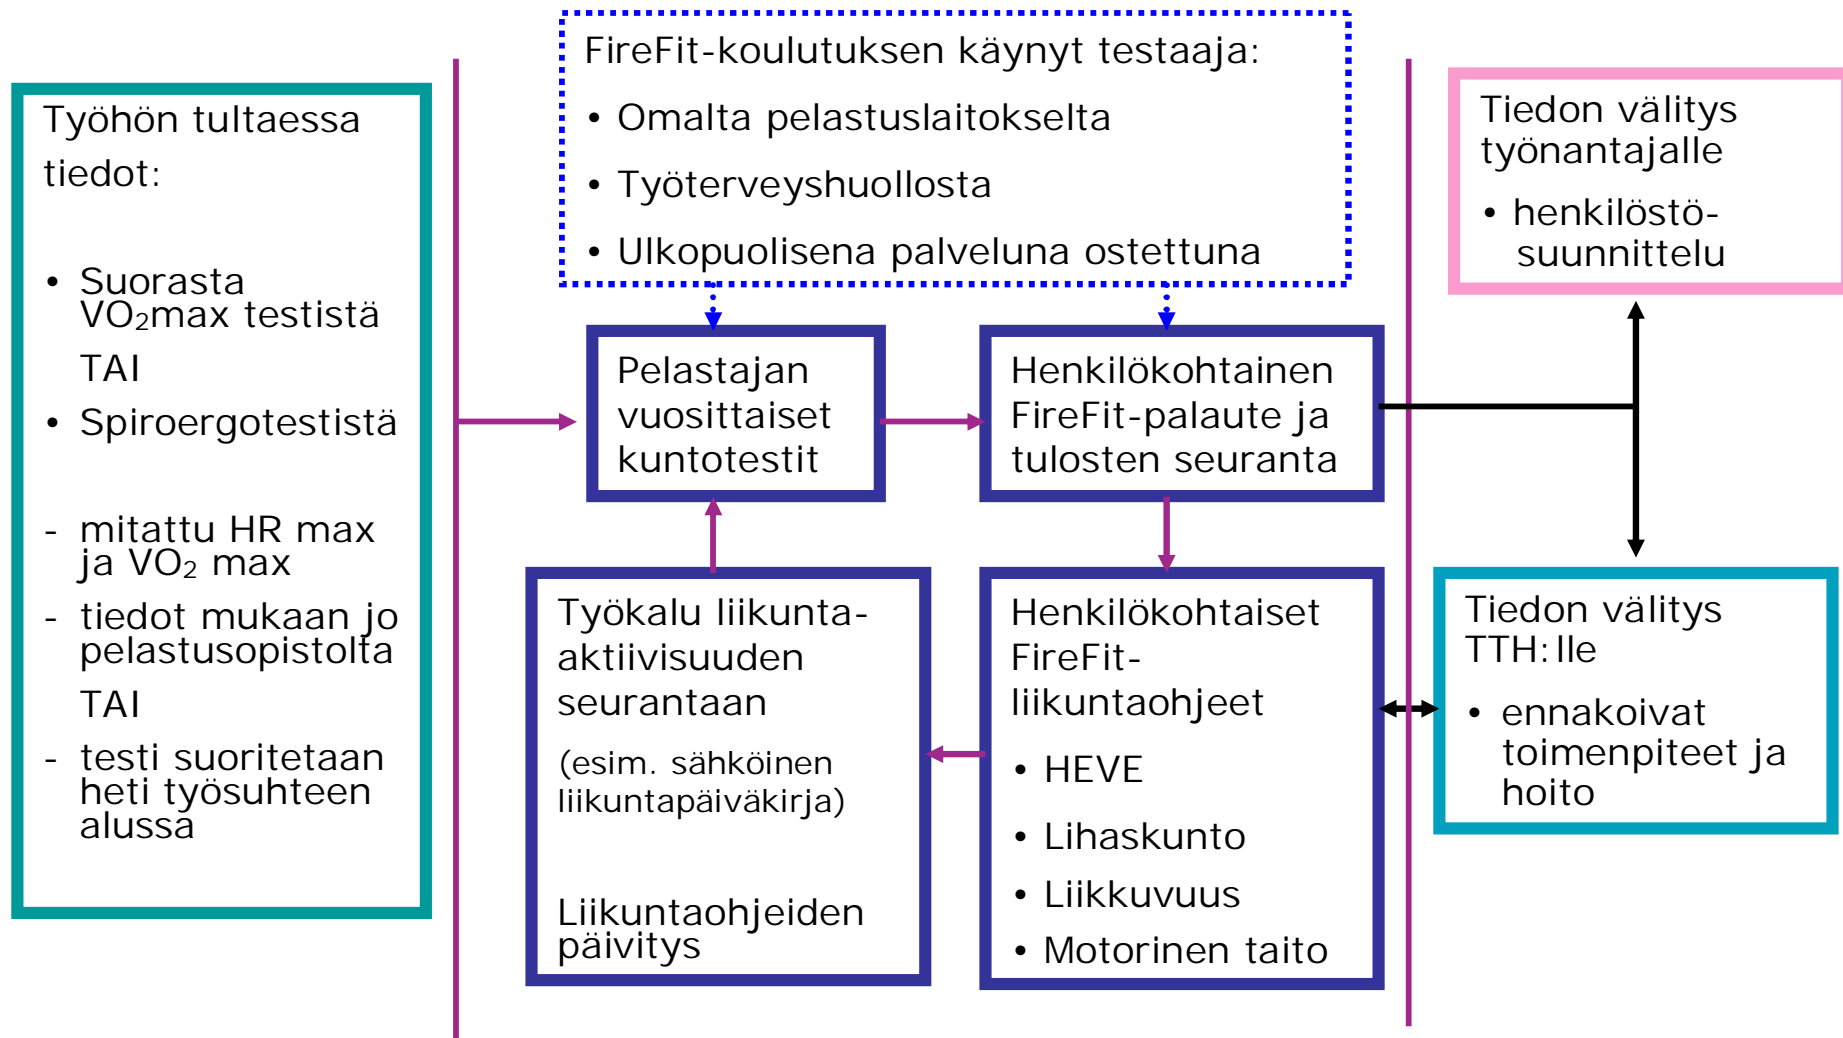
Työhön tultaessa tiedot:

• Suorasta $VO_2$max testistä

TAI

• Spiroergotestistä

- mitattu HR max ja $VO_2$ max
- tiedot mukaan jo pelastusopistolta

TAI

- testi suoritetaan heti työsuhteen alussa

FireFit-koulutuksen käynyt testaaja:
• Omalta pelastuslaitokselta
• Työterveyshuollosta
• Ulkopuolisena palveluna ostettuna

Pelastajan vuosittaiset kuntotestit

Henkilökohtainen FireFit-palaute ja tulosten seuranta

Työkalu liikunta-aktiivisuuden seurantaan

(esim. sähköinen liikuntapäiväkirja)

Liikuntaohjeiden päivitys

Henkilökohtaiset FireFit-liikuntaohjeet
• HEVE
• Lihaskunto
• Liikkuvuus
• Motorinen taito

Tiedon välitys työnantajalle
• henkilöstösuunnittelu

Tiedon välitys TTH:lle
• ennakoivat toimenpiteet ja hoito